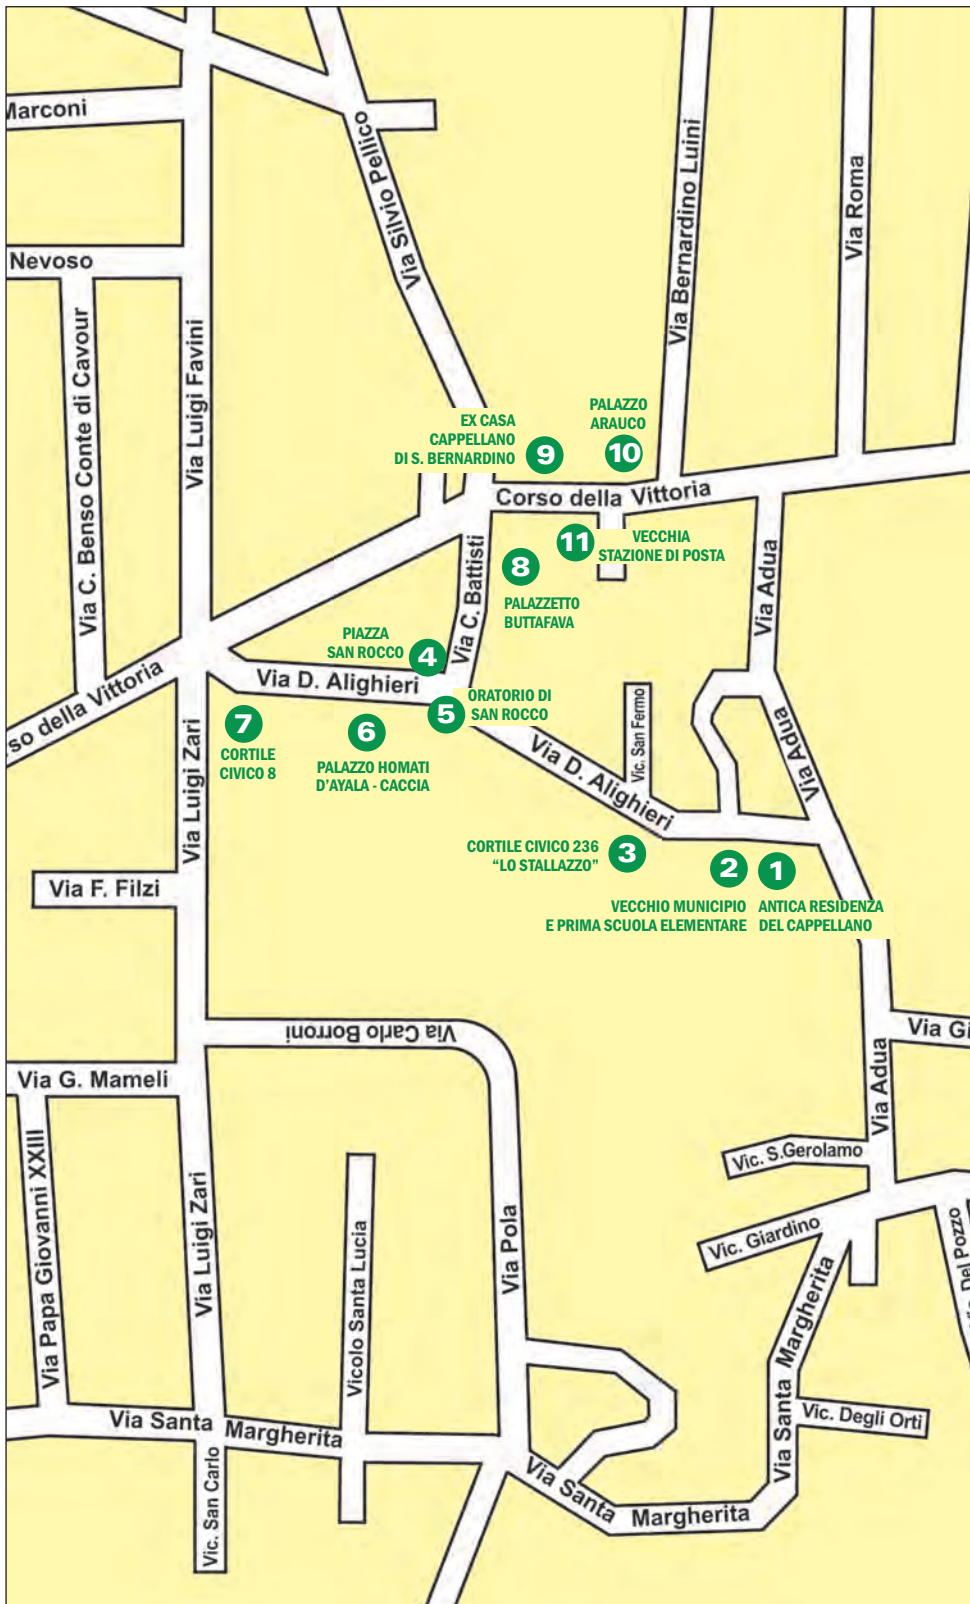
Marconi

Via Silvio Pellico

Via Bernardino Luini

Via Roma

Nevoso

Via C. Benso Conte di Cavour

Via Luigi Favini

EX CASA CAPPELLANO DI S. BERNARDINO 9

PALAZZO ARAUCO 10

Corso della Vittoria

11 VECCHIA STAZIONE DI POSTA

8 PALAZZETTO BUTTAFAVA

Via C. Battisti

Via Adua

PIAZZA SAN ROCCO 4

so della Vittoria

Via D. Alighieri

5 ORATORIO DI SAN ROCCO

7 CORTILE CIVICO 8

6 PALAZZO HOMATI D'AYALA - CACCIA

Via Luigi Zari

Vic. San Fermo

Via D. Alighieri

Via Adua

CORTILE CIVICO 236 "LO STALLAZZO" 3

2 VECCHIO MUNICIPIO E PRIMA SCUOLA ELEMENTARE

1 ANTICA RESIDENZA DEL CAPPELLANO

Via F. Filzi

Via Carlo Borroni

Via Gi

Via G. Mameli

Via Adua

Vic. S.Gerolamo

Via Papa Giovanni XXIII

Via Luigi Zari

Vicolo Santa Lucia

Via Pola

Vic. Giardino

Via Santa Margherita

Del Pozzo

Vic. Degli Orti

Via Santa Margherita

Vic. San Carlo

Via Santa Margherita